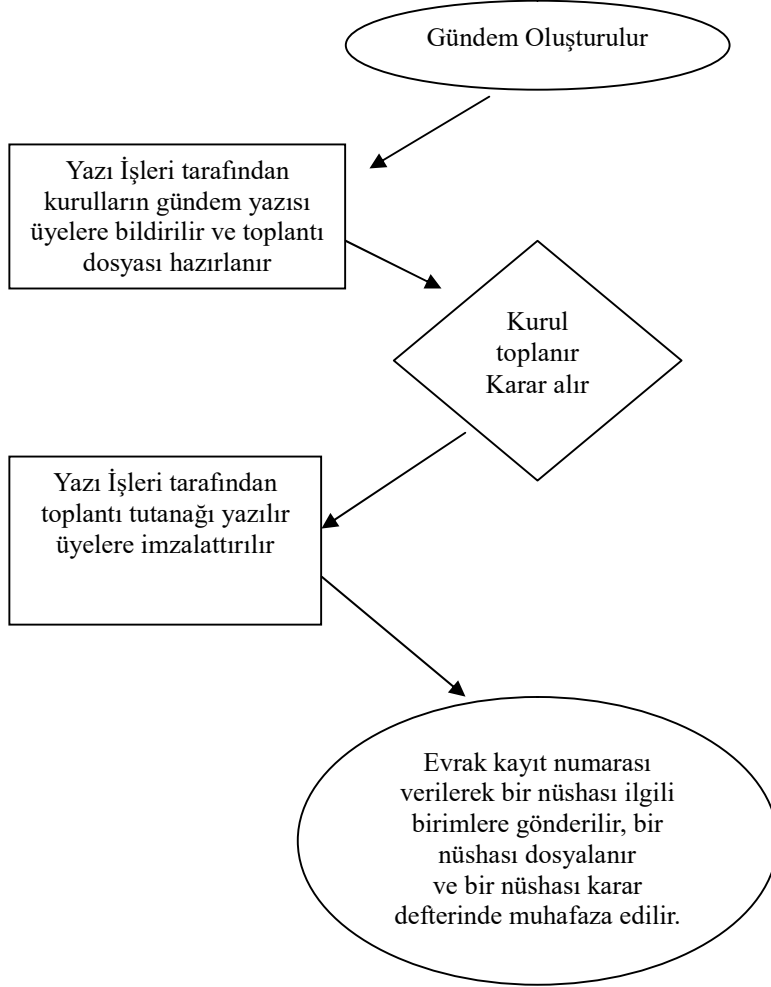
Gündem Oluşturulur

Yazı İşleri tarafından kurulların gündem yazısı üyelere bildirilir ve toplantı dosyası hazırlanır

Kurul toplanır Karar alır

Yazı İşleri tarafından toplantı tutanağı yazılır üyelere imzalattırılır

Evrak kayıt numarası verilerek bir nüshası ilgili birimlere gönderilir, bir nüshası dosyalanır ve bir nüshası karar defterinde muhafaza edilir.